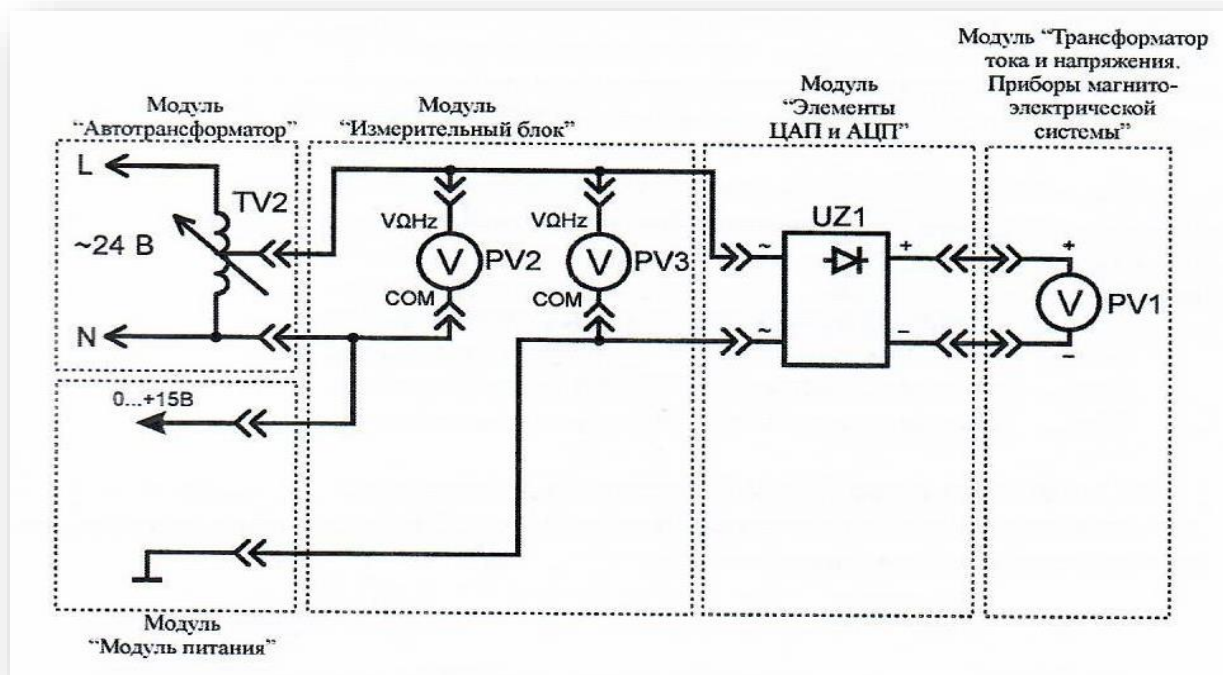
Модуль "Трансформатор тока и напряжения. Приборы магнитоэлектрической системы"

Модуль "Автотрансформатор"

Модуль "Измерительный блок"

Модуль "Элементы ЦАП и АЦП"

L

TV2

~24 В

N

VΩHz

V

PV2

COM

VΩHz

V

PV3

COM

UZ1

~

~

+

–

+

V

PV1

–

0...+15В

Модуль "Модуль питания"